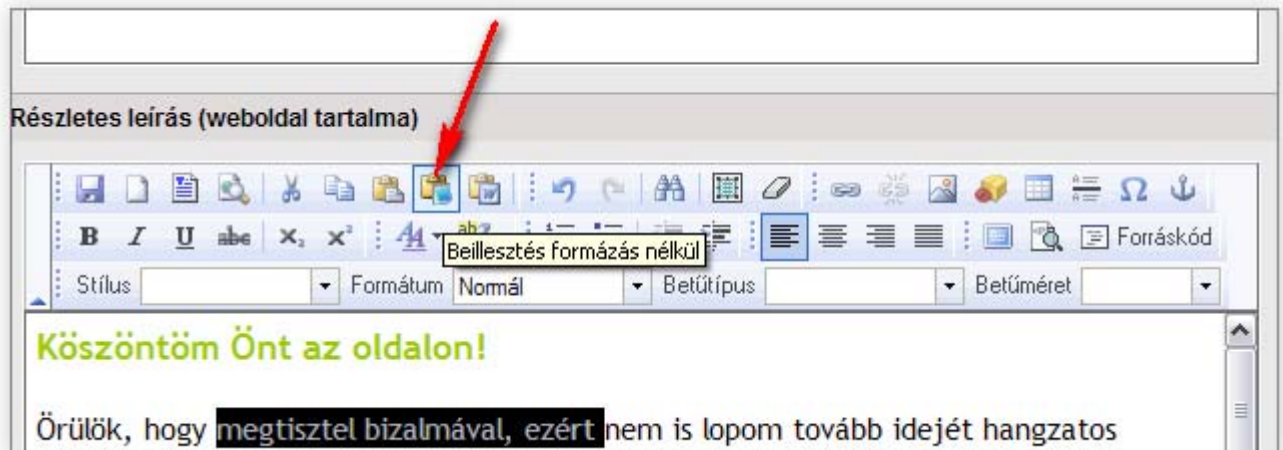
Részletes leírás (weboldal tartalma)

B I U abc $x_2$ $x^2$

Beillesztés formázás nélkül

Forráskód

Stílus

Formátum Normál

Betűtípus

Betűméret

Köszöntöm Önt az oldalon!

Örülök, hogy megtisztel bizalmával, ezért nem is lopom tovább idejét hangzatos